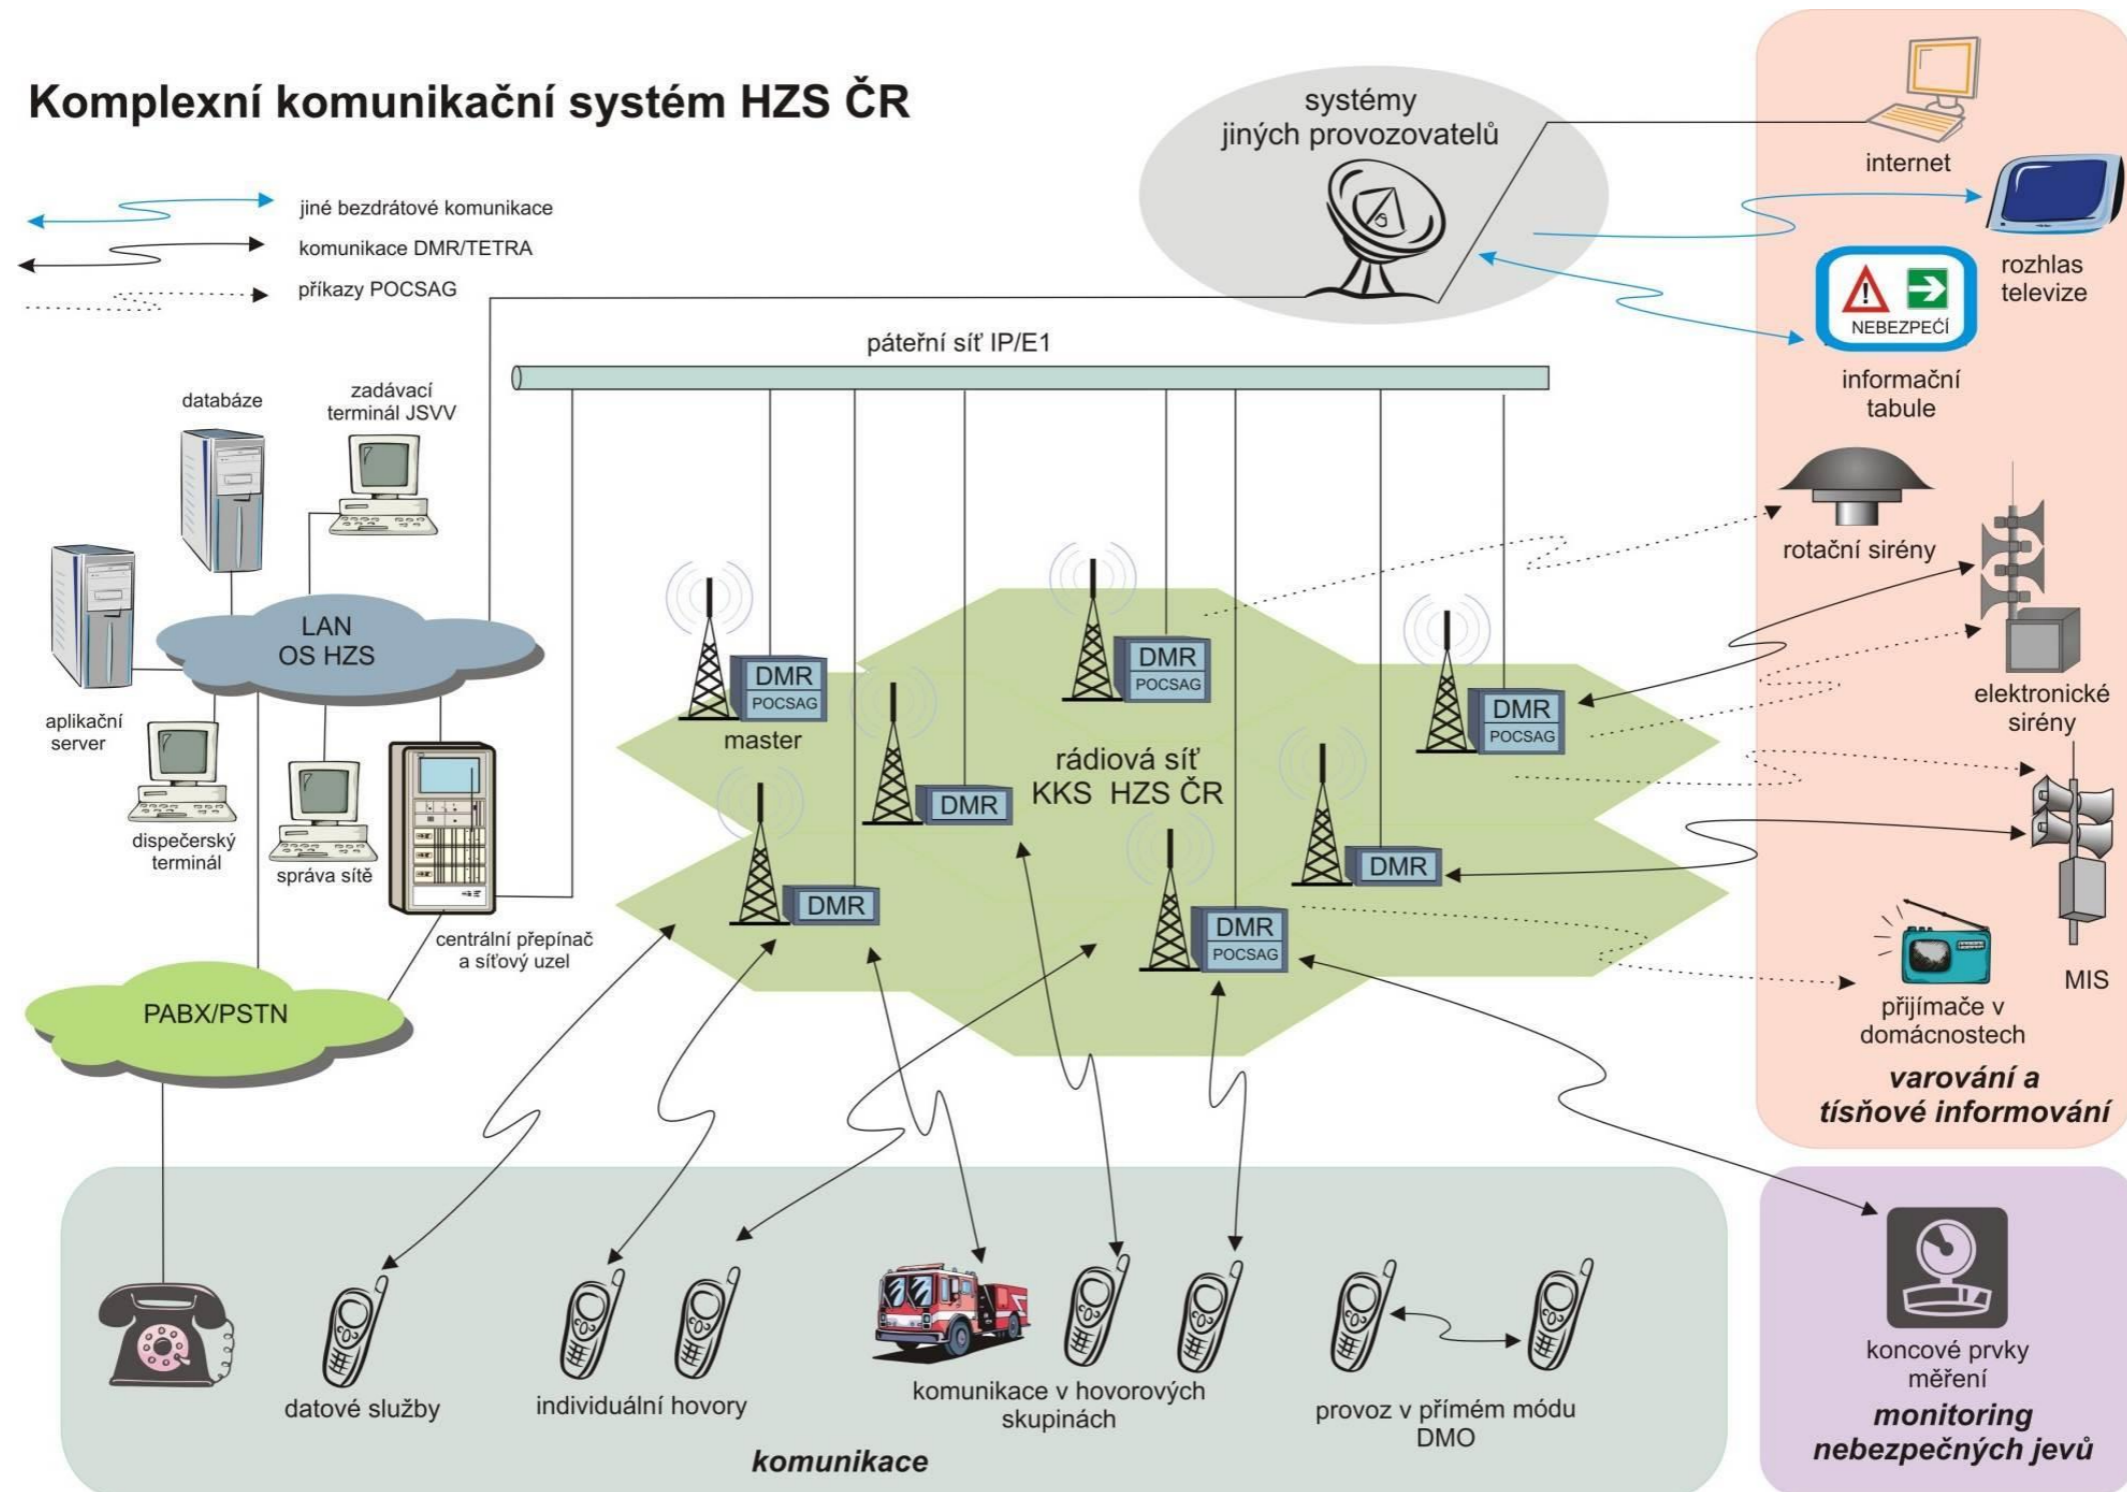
Komplexní komunikační systém HZS ČR

jiné bezdrátové komunikace
komunikace DMR/TETRA
příkazy POCSAG

systémy jiných provozovatelů

internet

rozhlas televize

NEBEZPEČÍ

informační tabule

páteřní síť IP/E1

databáze

zadávací terminál JSVV

rotační sirény

LAN OS HZS

aplikační server

DMR POCSAG

DMR POCSAG

DMR POCSAG

master

elektronické sirény

rádiová síť KKS HZS ČR

DMR

dispečerský terminál

správa sítě

DMR

DMR

DMR POCSAG

centrální přepínač a síťový uzel

PABX/PSTN

MIS

přijímače v domácnostech

varování a tísňové informování

koncové prvky měření

monitoring nebezpečných jevů

datové služby

individuální hovory

komunikace v hovorových skupinách

provoz v přímém módu DMO

komunikace